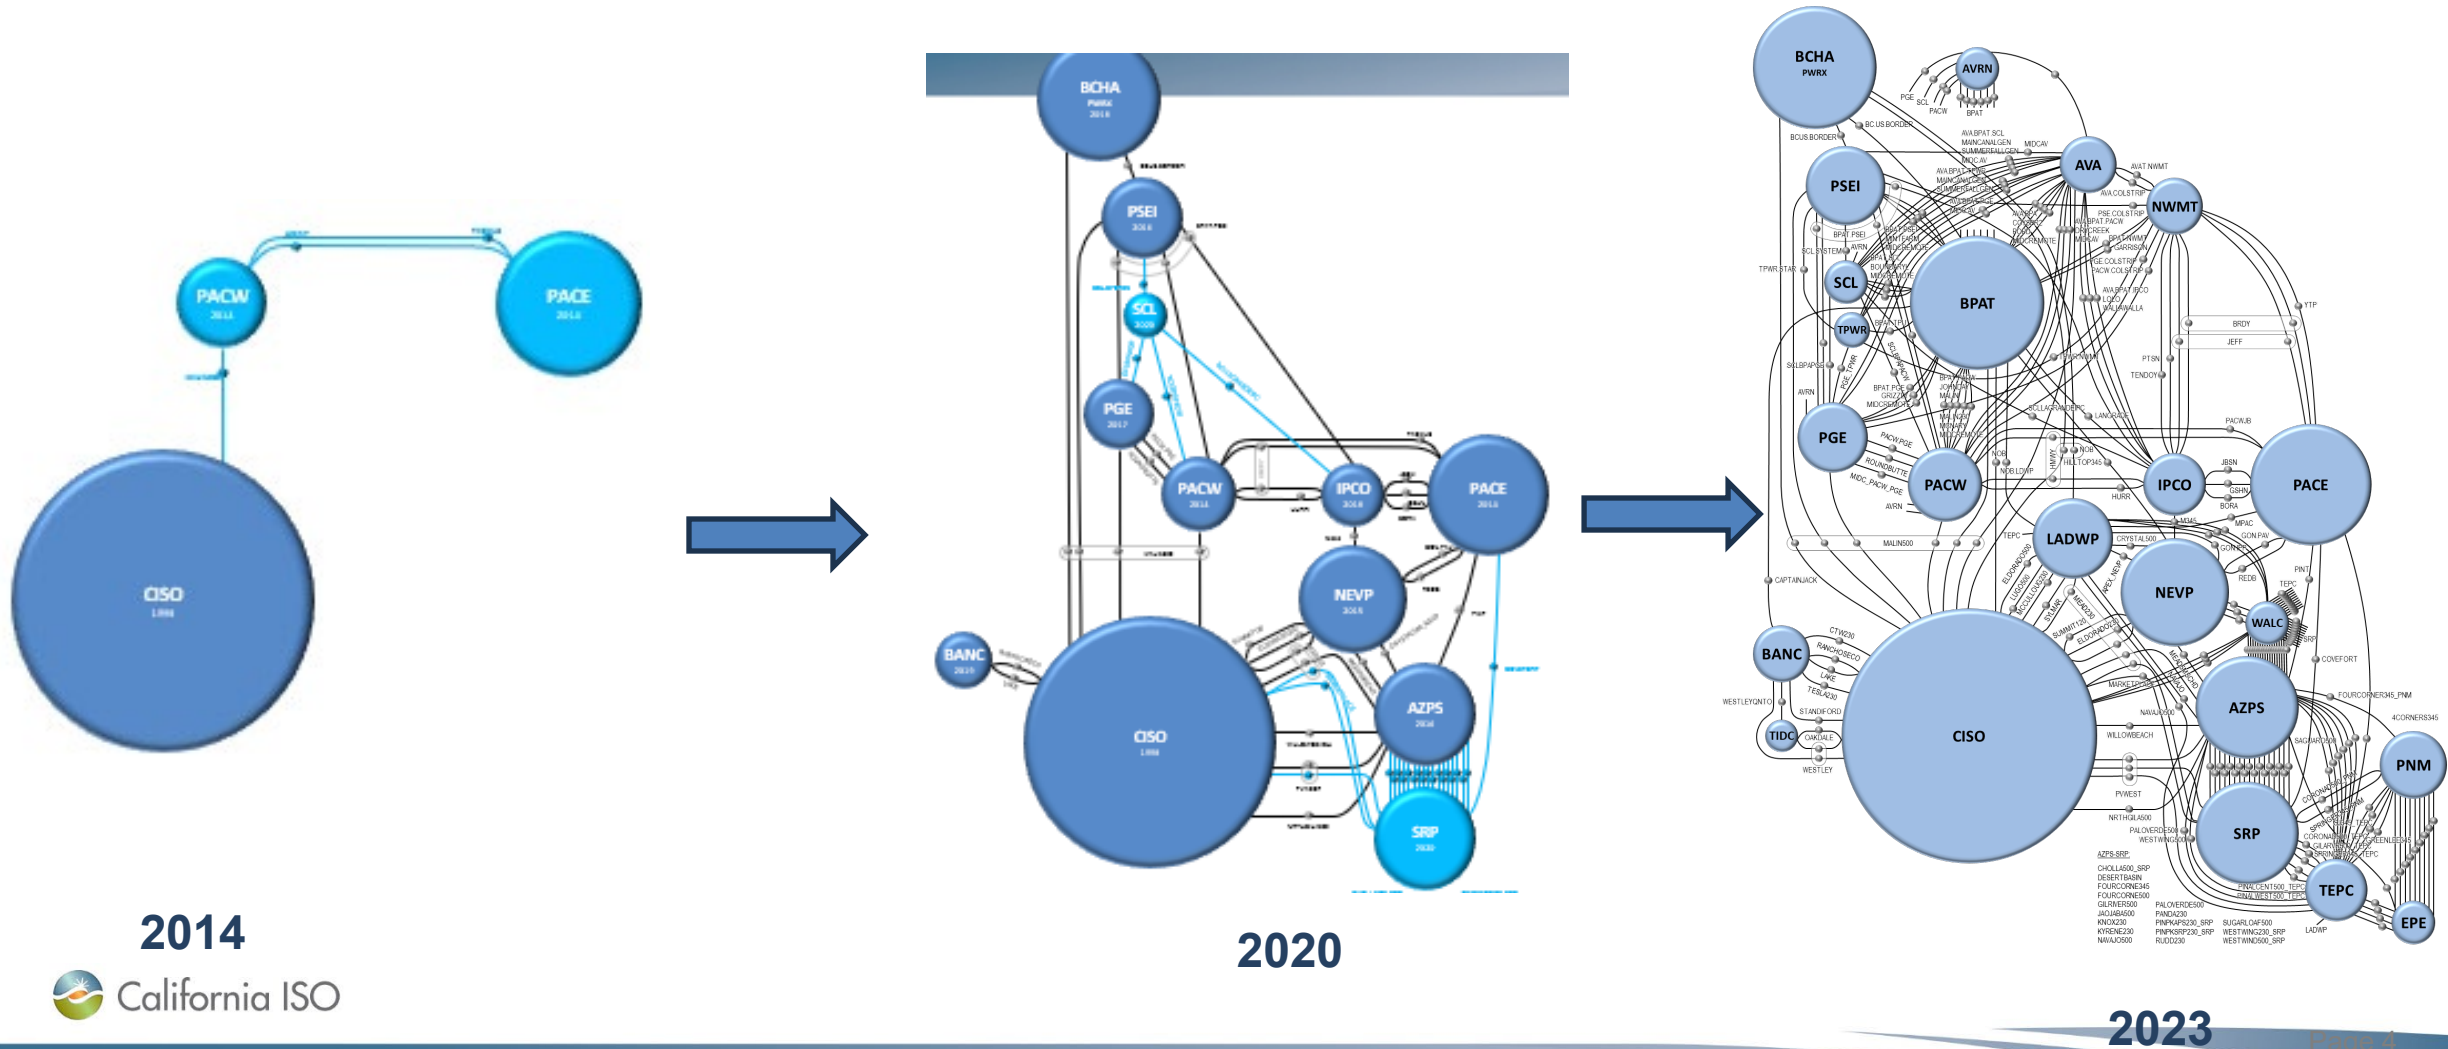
PACW
2014

PACE
2014

CISO
1998

2014

California ISO

BCHA
PWRX
2018

PSEI
2016

SCL
2020

PGE
2017

PACW
2014

IPCO
2018

PACE
2014

NEVP
2015

BANC
2019

CISO
1998

AZPS
2016

SRP
2020

2020

BCHA
PWRX

AVRN

PSEI

AVA

NWMT

SCL

BPAT

TPWR

PGE

PACW

IPCO

PACE

LADWP

NEVP

WALC

BANC

CISO

AZPS

PNM

TIDC

SRP

TEPC

EPE

2023

Page 4